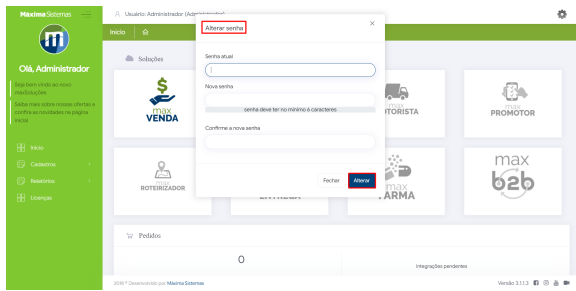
Maxima Sistemas

Olá, Administrador

Seja bem vindo ao novo maxSoluções

Saiba mais sobre nossas ofertas e confira as novidades na página inicial

Início

Cadastros

Relatórios

Licenças

Usuário: Administrador (Adm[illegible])

Início

Soluções

max VENDA

max ROTEIRIZADOR

max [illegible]TORISTA

max PROMOTOR

max ENTREGA

max FARMA

max b2b

Pedidos

0

Integrações pendentes

2018 © Desenvolvido por Máxima Sistemas

Versão 3.17.3

Alterar senha

×

Senha atual

Nova senha

senha deve ter no mínimo 6 caracteres

Confirme a nova senha

Fechar

Alterar